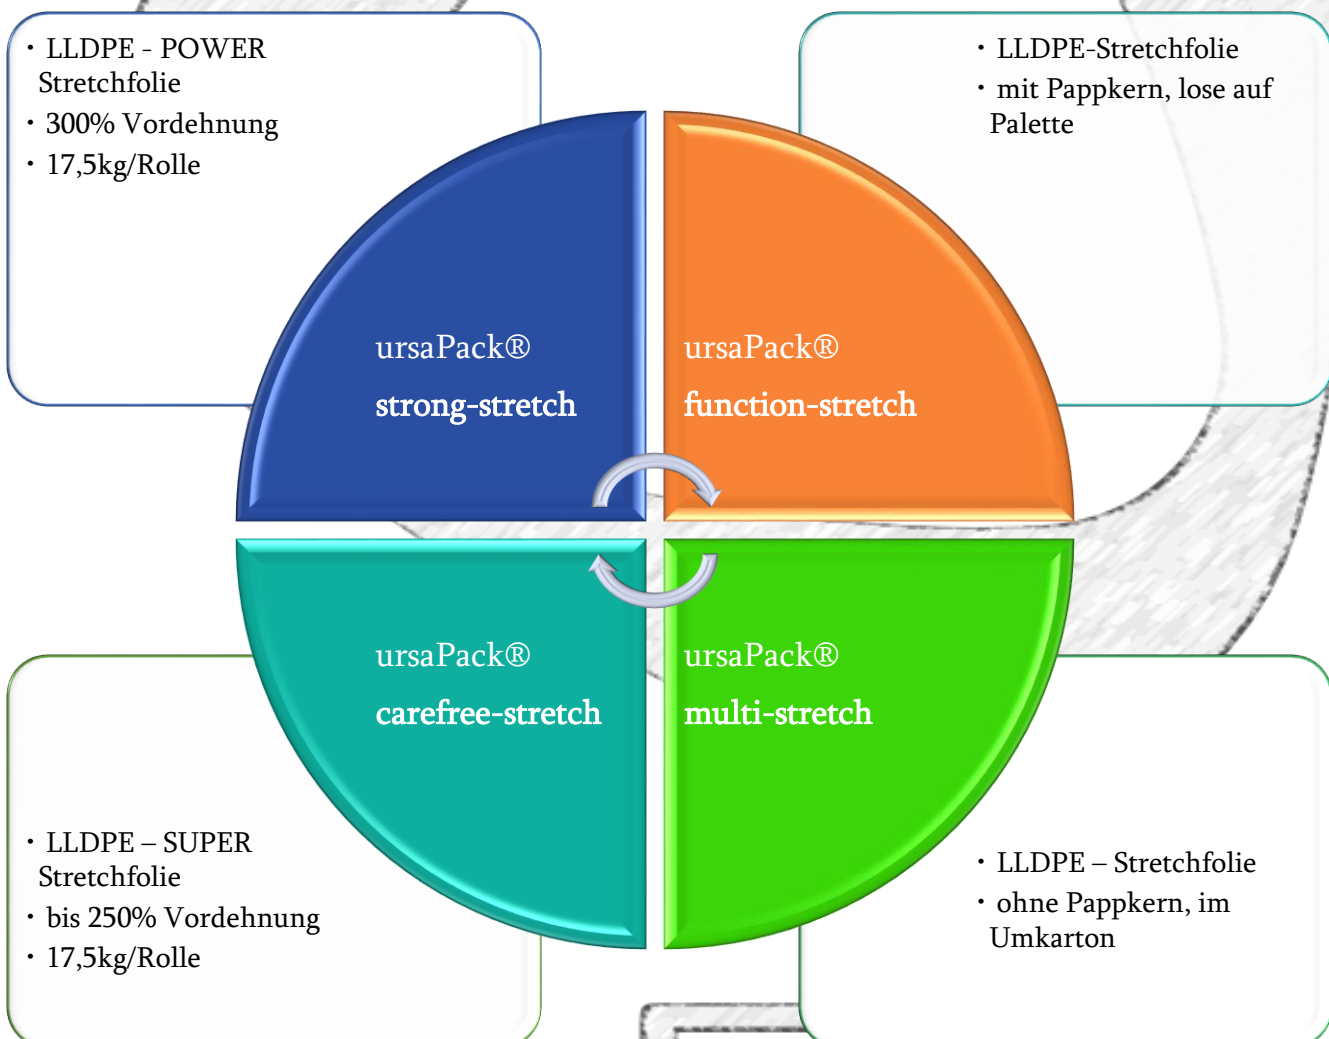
• LLDPE - POWER Stretchfolie
• 300% Vordehnung
• 17,5kg/Rolle

• LLDPE-Stretchfolie
• mit Pappkern, lose auf Palette

ursaPack®
strong-stretch

ursaPack®
function-stretch

ursaPack®
carefree-stretch

ursaPack®
multi-stretch

• LLDPE – SUPER Stretchfolie
• bis 250% Vordehnung
• 17,5kg/Rolle

• LLDPE – Stretchfolie
• ohne Pappkern, im Umkarton